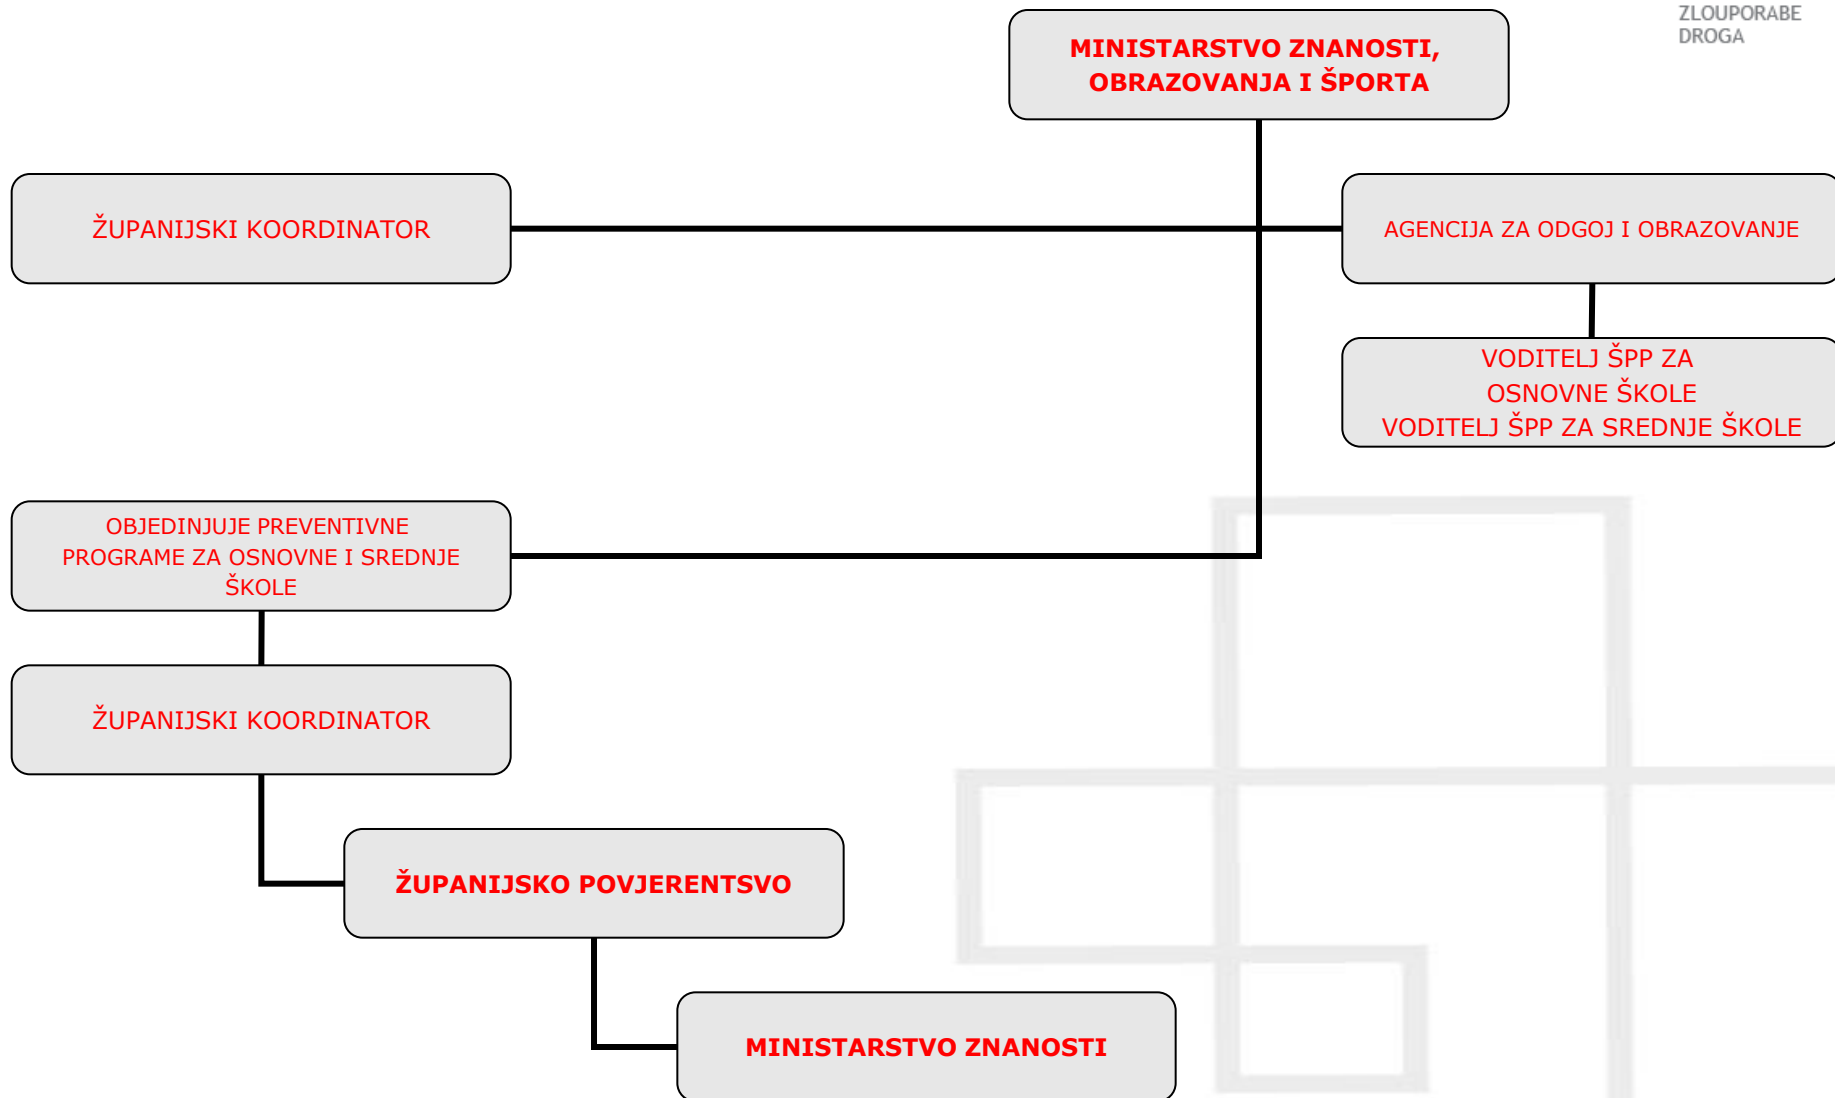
ZLOUPORABE DROGA

MINISTARSTVO ZNANOSTI, OBRAZOVANJA I ŠPORTA

ŽUPANIJSKI KOORDINATOR

AGENCIJA ZA ODGOJ I OBRAZOVANJE

VODITELJ ŠPP ZA OSNOVNE ŠKOLE
VODITELJ ŠPP ZA SREDNJE ŠKOLE

OBJEDINJUJE PREVENTIVNE PROGRAME ZA OSNOVNE I SREDNJE ŠKOLE

ŽUPANIJSKI KOORDINATOR

ŽUPANIJSKO POVJERENTSVO

MINISTARSTVO ZNANOSTI